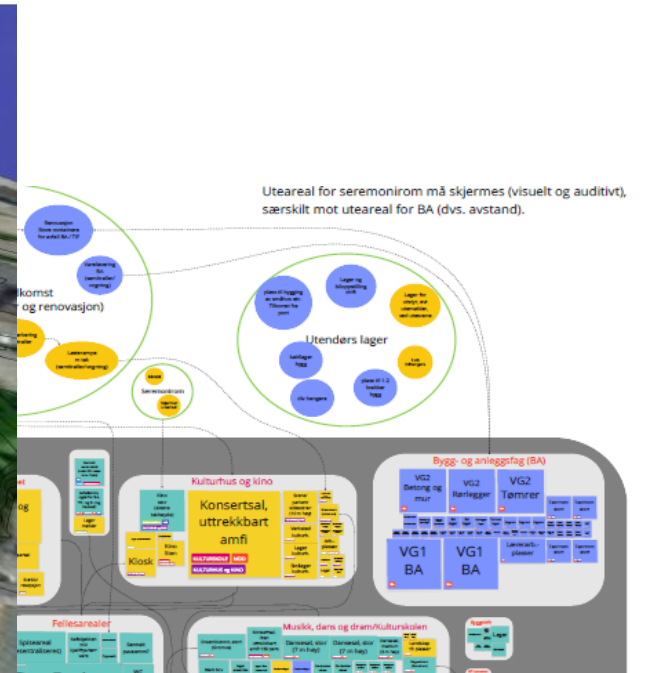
Uteareal for seremonirom må skjermes (visuelt og auditivt), særskilt mot uteareal for BA (dvs. avstand).

lkomst
og renovasjon)

Utendørs lager

Seremonirom

Kulturhus og kino

Konsertsal, uttrekkbart amfi

Kiosk

Bygg- og anleggsfag (BA)

VG2 Betong og mur

VG2 Rørlegger

VG2 Tømrer

VG1 BA

VG1 BA

Fellesarealer

Musikk, dans og dram/Kulturskolen